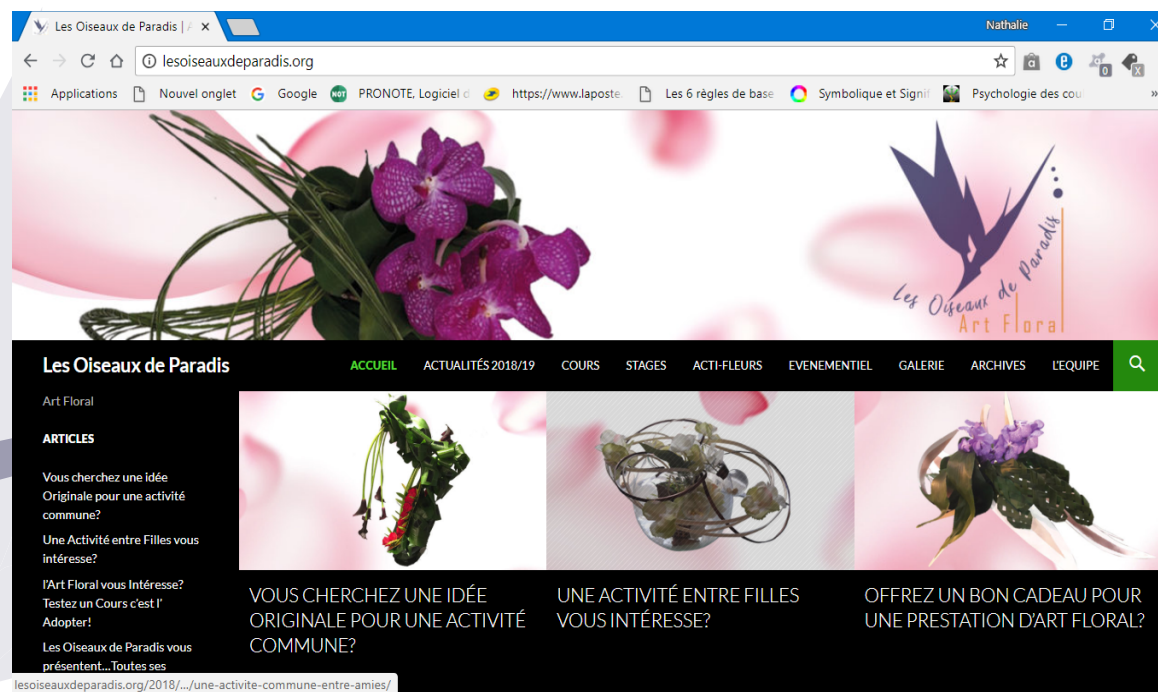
Les Oiseaux de Paradis | A ×

Nathalie

lesoiseauxdeparadis.org

Applications Nouvel onglet Google PRONOTE, Logiciel d https://www.laposte Les 6 règles de base Symbolique et Signif Psychologie des cou »

Les Oiseaux de Paradis
Art Floral

Les Oiseaux de Paradis

ACCUEIL ACTUALITÉS 2018/19 COURS STAGES ACTI-FLEURS EVENEMENTIEL GALERIE ARCHIVES L'EQUIPE

Art Floral

ARTICLES

Vous cherchez une idée Originale pour une activité commune?

Une Activité entre Filles vous intéresse?

l'Art Floral vous Intéresse? Testez un Cours c'est l' Adopter!

Les Oiseaux de Paradis vous présentent...Toutes ses

VOUS CHERCHEZ UNE IDÉE ORIGINALE POUR UNE ACTIVITÉ COMMUNE?

UNE ACTIVITÉ ENTRE FILLES VOUS INTÉRESSE?

OFFREZ UN BON CADEAU POUR UNE PRESTATION D'ART FLORAL?

lesoiseauxdeparadis.org/2018/.../une-activite-commune-entre-amies/